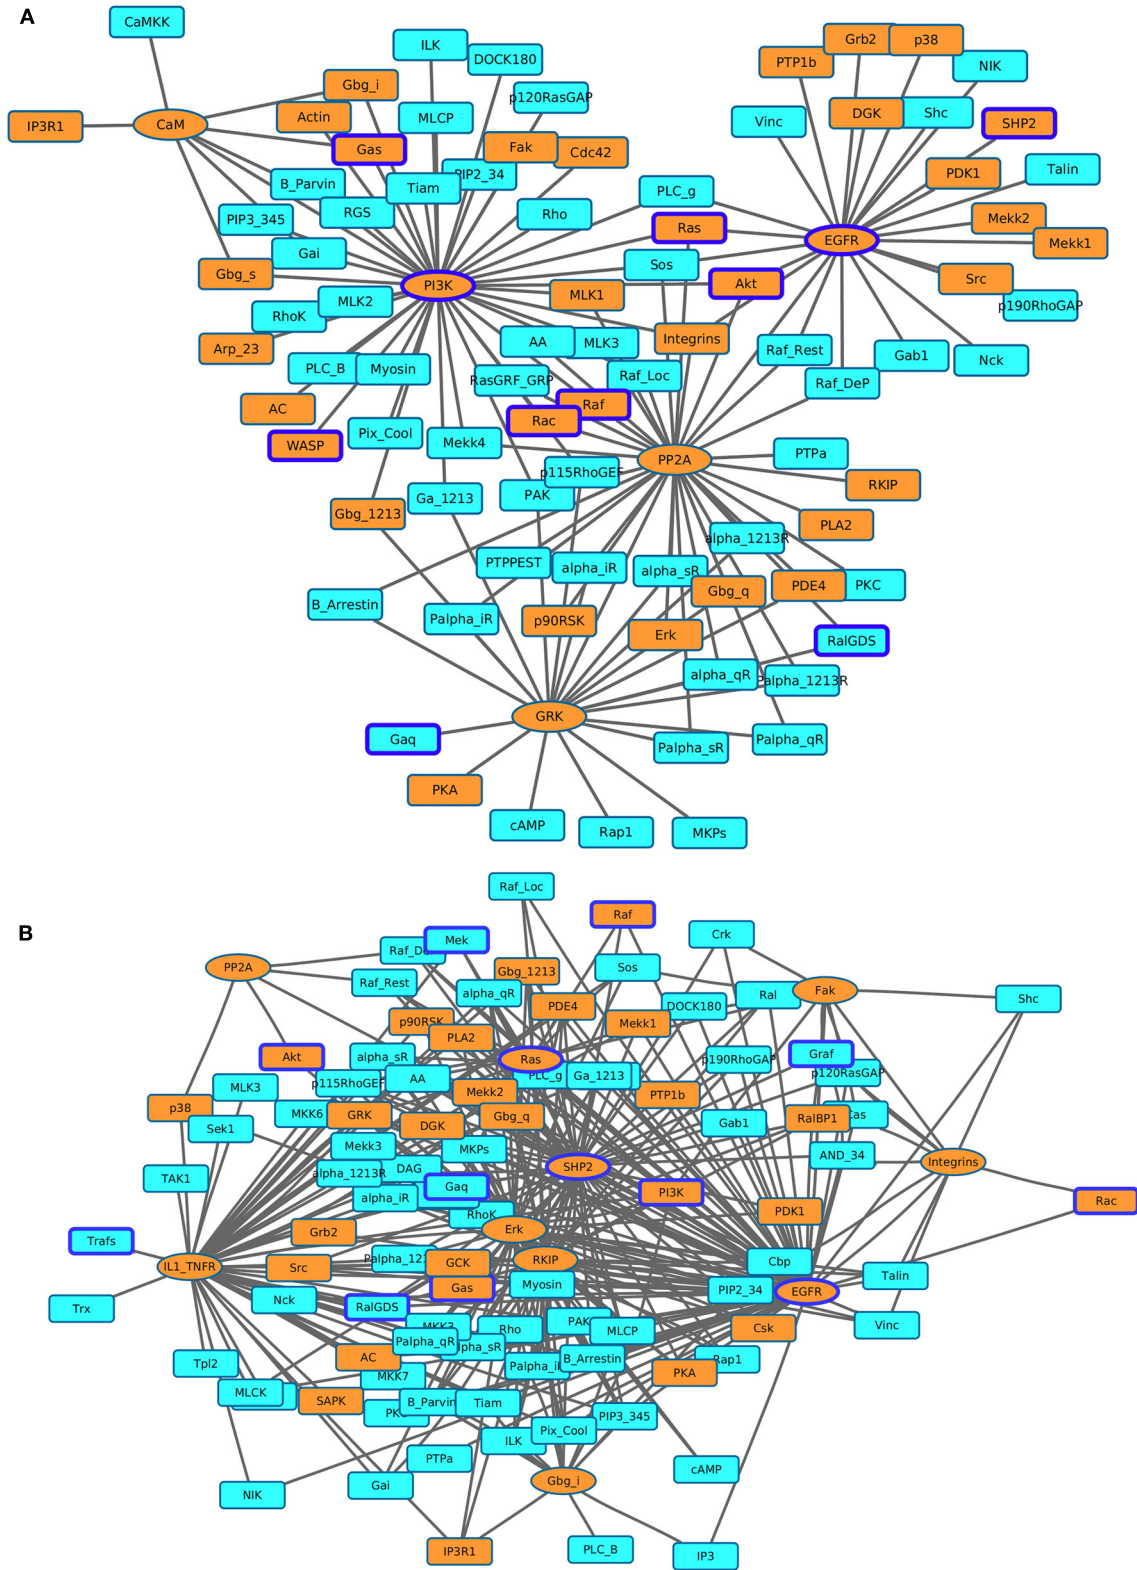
A

CaMKK
IP3R1
CaM
ILK
DOCK180
Gbg_i
p120RasGAP
Actin
MLCP
Gas
Fak
Cdc42
B_Parvin
PIP2_34
Tiam
PIP3_345
RGS
Rho
Gai
Gbg_s
PI3K
MLK2
RhoK
Arp_23
PLC_B
Myosin
AC
WASP
Pix_Cool
Mekk4
Ga_1213
Gbg_1213
Grb2
p38
PTP1b
NIK
Vinc
DGK
Shc
SHP2
PDK1
Talin
PLC_g
Ras
EGFR
Mekk2
Mekk1
Sos
Akt
Src
p190RhoGAP
MLK1
Integrins
AA
MLK3
Raf_Rest
Gab1
Nck
Raf_DeP
RasGRF_GRP
Raf_Loc
Raf
Rac
PP2A
PTPa
RKIP
p115RhoGEF
PAK
PLA2
alpha_1213R
PTPPEST
alpha_iR
alpha_sR
PDE4
PKC
Gbg_q
B_Arrestin
Palpha_iR
p90RSK
Erk
RalGDS
alpha_qR
Palpha_1213R
GRK
Gaq
Palpha_sR
Palpha_qR
PKA
cAMP
Rap1
MKPs

B

Raf_Loc
Raf
Crk
Mek
Raf_DeP
PP2A
Gbg_1213
Sos
Fak
Ral
Shc
Raf_Rest
alpha_qR
PDE4
DOCK180
p90RSK
Mekk1
Akt
PLA2
Graf
alpha_sR
Ras
p190RhoGAP
p120RasGAP
MLK3
p115RhoGEF
AA
PLC_g
Ga_1213
p38
Mekk2
PTP1b
Cas
MKK6
GRK
DGK
Gbg_q
Gab1
RalBP1
Sek1
Mekk3
MKPs
AND_34
Integrins
alpha_1213R
DAG
SHP2
TAK1
alpha_iR
Gaq
PI3K
Rac
RhoK
PDK1
Erk
Trafs
Grb2
IL1_TNFR
Src
Palpha_1213R
GCK
RKIP
Cbp
Talin
Gas
Myosin
PIP2_34
EGFR
Trx
Nck
RalGDS
MKK3
Rho
PAK
MLCP
Csk
Vinc
Palpha_qR
alpha_sR
B_Arrestin
Tpl2
AC
Palpha_iR
Rap1
MKK7
PKA
MLCK
SAPK
B_Parvin
Tiam
PKC
PIP3_345
ILK
Pix_Cool
PTPa
cAMP
Gai
Gbg_i
NIK
IP3R1
PLC_B
IP3